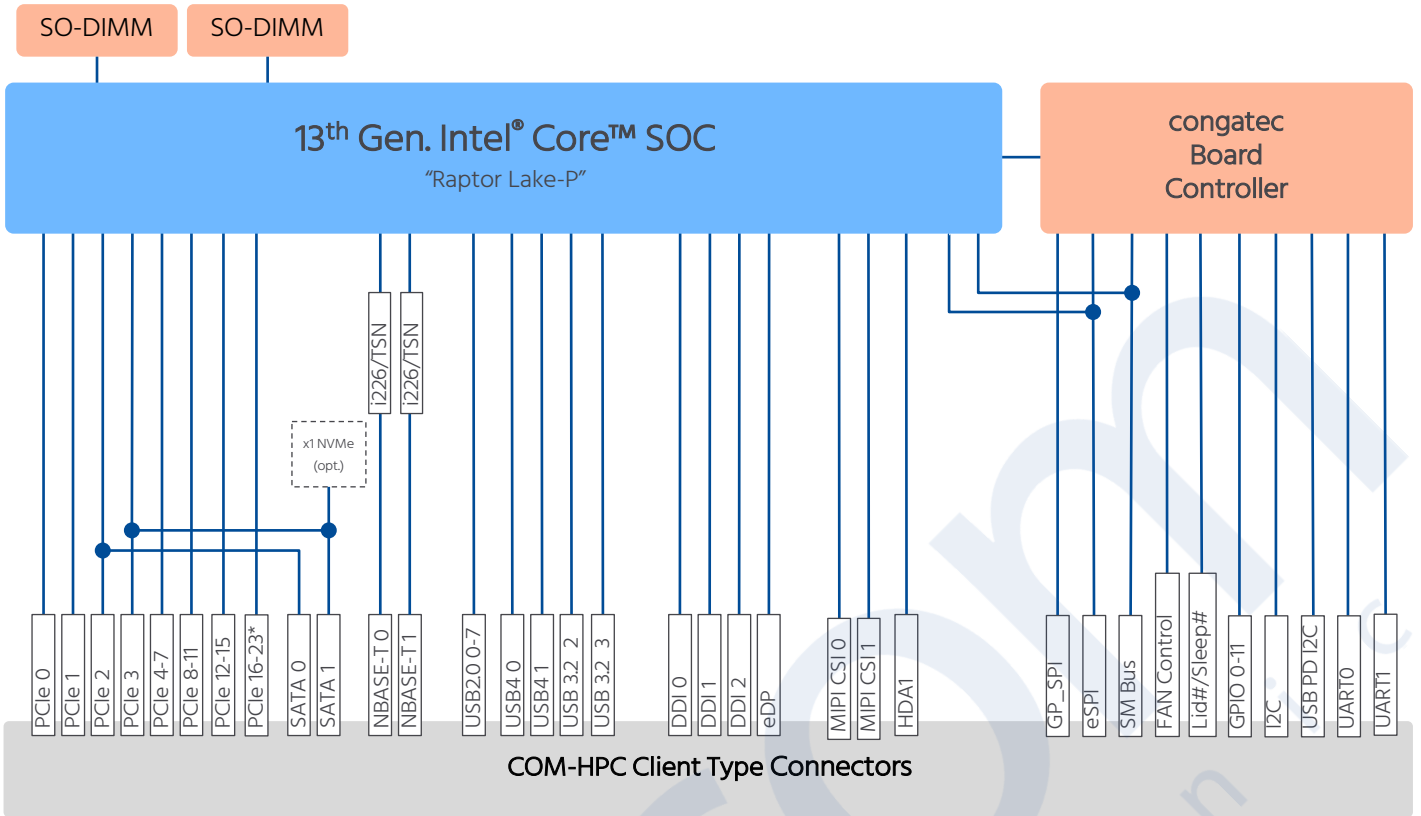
SO-DIMM
SO-DIMM

13th Gen. Intel® Core™ SOC
"Raptor Lake-P"

congatec
Board
Controller

i226/TSN
i226/TSN

x1 NVMe
(opt.)

PCIe 0
PCIe 1
PCIe 2
PCIe 3
PCIe 4-7
PCIe 8-11
PCIe 12-15
PCIe 16-23*
SATA 0
SATA 1
NBASE-T 0
NBASE-T 1
USB2.0 0-7
USB4 0
USB4 1
USB 3.2 2
USB 3.2 3
DDI 0
DDI 1
DDI 2
eDP
MIPI CSI 0
MIPI CSI 1
HDA1
GP_SPI
eSPI
SM Bus
FAN Control
Lid#/Sleep#
GPIO 0-11
I2C
USB PD I2C
UART0
UART1

COM-HPC Client Type Connectors